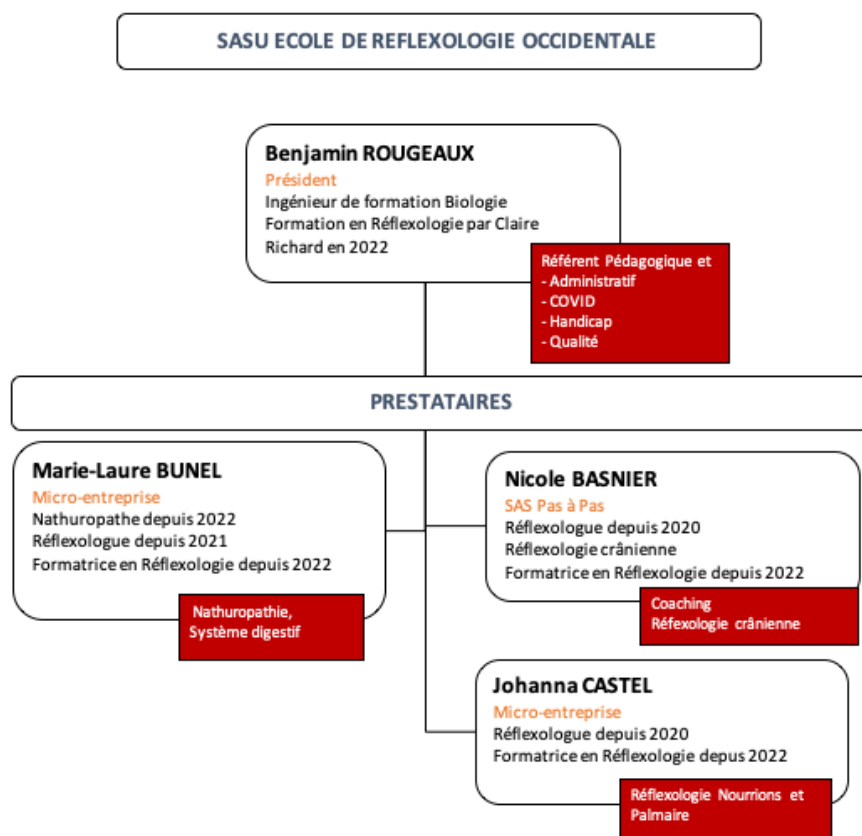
SASU ECOLE DE REFLEXOLOGIE OCCIDENTALE

Benjamin ROUGEAUX
Président
Ingénieur de formation Biologie
Formation en Réflexologie par Claire Richard en 2022

Référent Pédagogique et
- Administratif
- COVID
- Handicap
- Qualité

PRESTATAIRES

Marie-Laure BUNEL
Micro-entreprise
Nathuropathe depuis 2022
Réflexologue depuis 2021
Formatrice en Réflexologie depuis 2022

Nathuropathie,
Système digestif

Nicole BASNIER
SAS Pas à Pas
Réflexologue depuis 2020
Réflexologie crânienne
Formatrice en Réflexologie depuis 2022

Coaching
Réfexologie crânienne

Johanna CASTEL
Micro-entreprise
Réflexologue depuis 2020
Formatrice en Réflexologie depus 2022

Réflexologie Nourrions et Palmaire